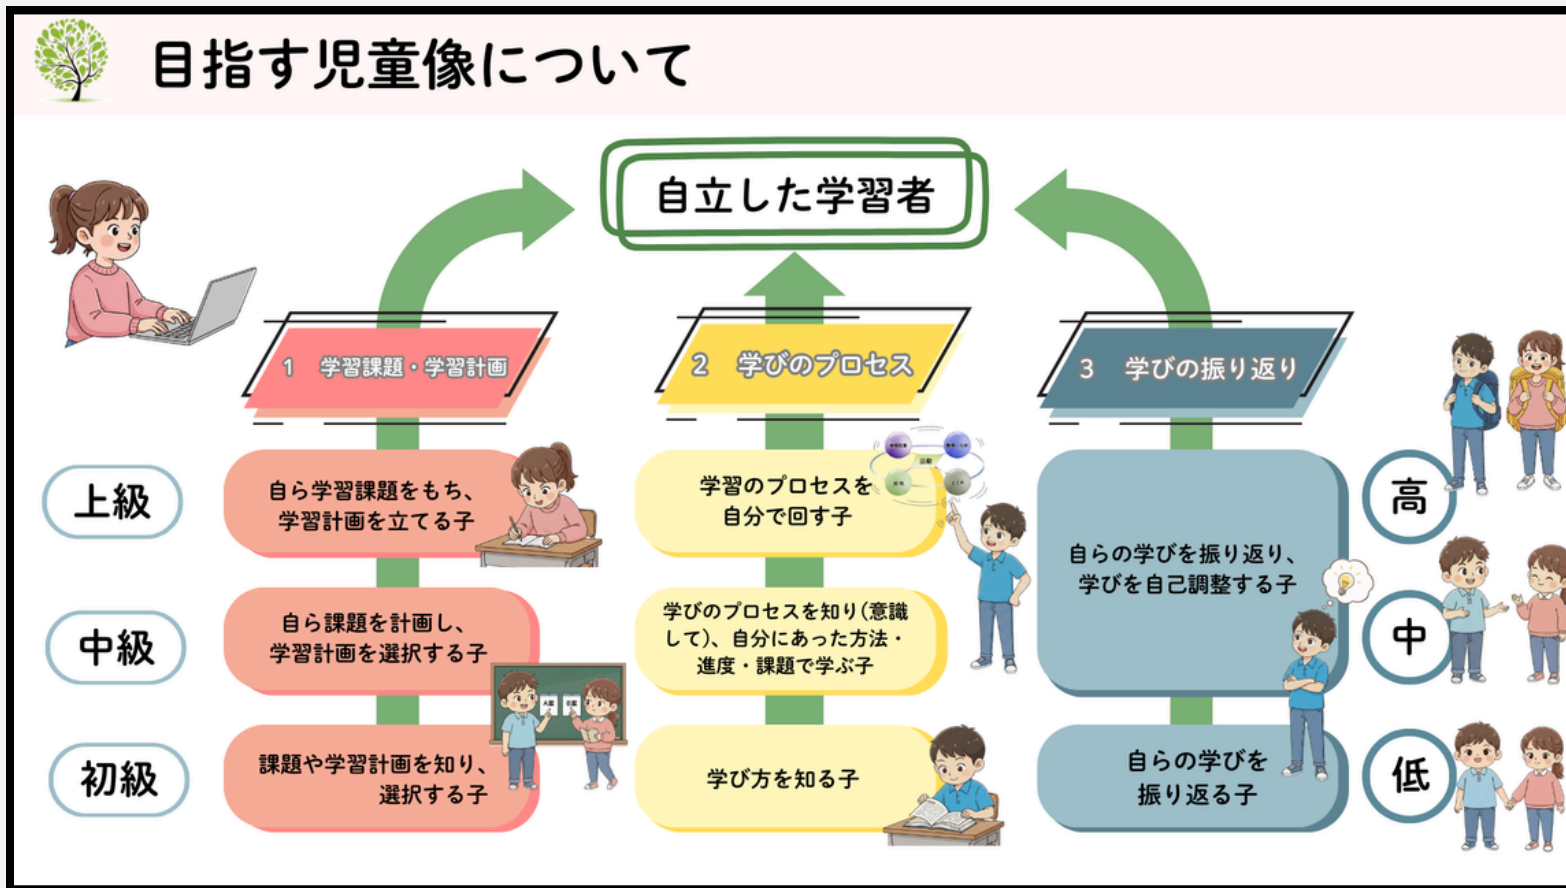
目指す児童像について

自立した学習者

1 学習課題・学習計画

2 学びのプロセス

3 学びの振り返り

上級

中級

初級

自ら学習課題をもち、学習計画を立てる子

自ら課題を計画し、学習計画を選択する子

課題や学習計画を知り、選択する子

学習のプロセスを自分で回す子

学びのプロセスを知り(意識して)、自分にあった方法・進度・課題で学ぶ子

学び方を知る子

自らの学びを振り返り、学びを自己調整する子

自らの学びを振り返る子

高

中

低